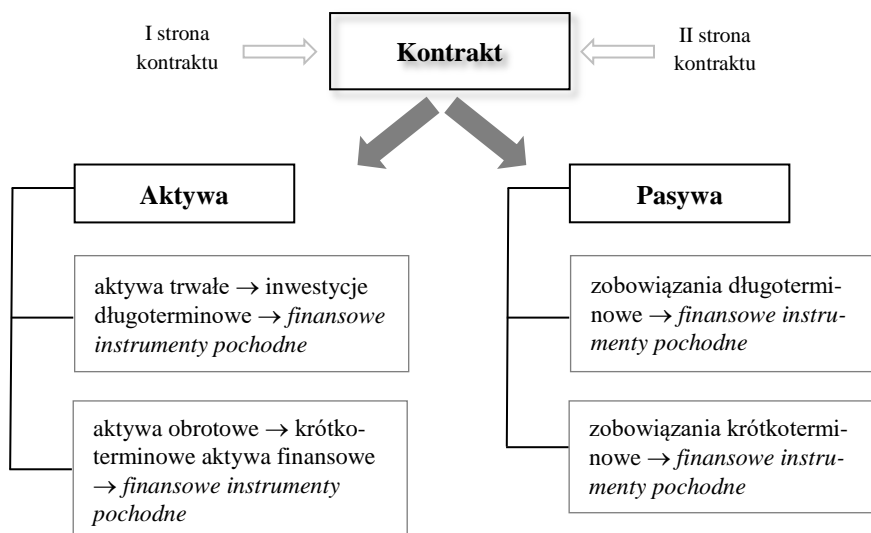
I strona kontraktu

Kontrakt

II strona kontraktu

Aktywa

aktywa trwałe → inwestycje długoterminowe → *finansowe instrumenty pochodne*

aktywa obrotowe → krótkoterminowe aktywa finansowe → *finansowe instrumenty pochodne*

Pasywa

zobowiązania długoterminowe → *finansowe instrumenty pochodne*

zobowiązania krótkoterminowe → *finansowe instrumenty pochodne*